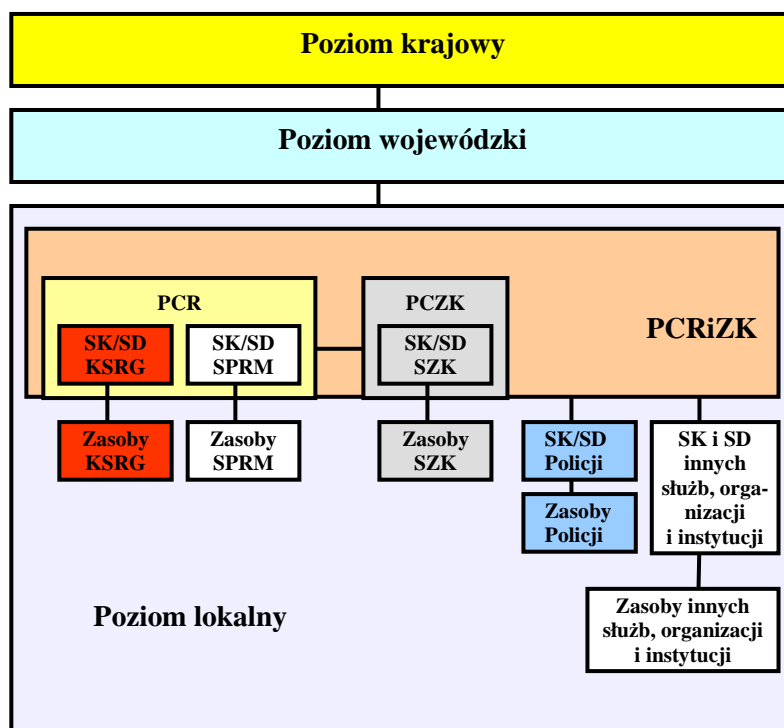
Poziom krajowy

Poziom wojewódzki

PCR

SK/SD KSRG

SK/SD SPRM

PCZK

SK/SD SZK

PCRiZK

Zasoby KSRG

Zasoby SPRM

Zasoby SZK

SK/SD Policji

Zasoby Policji

SK i SD innych służb, organizacji i instytucji

Poziom lokalny

Zasoby innych służb, organizacji i instytucji